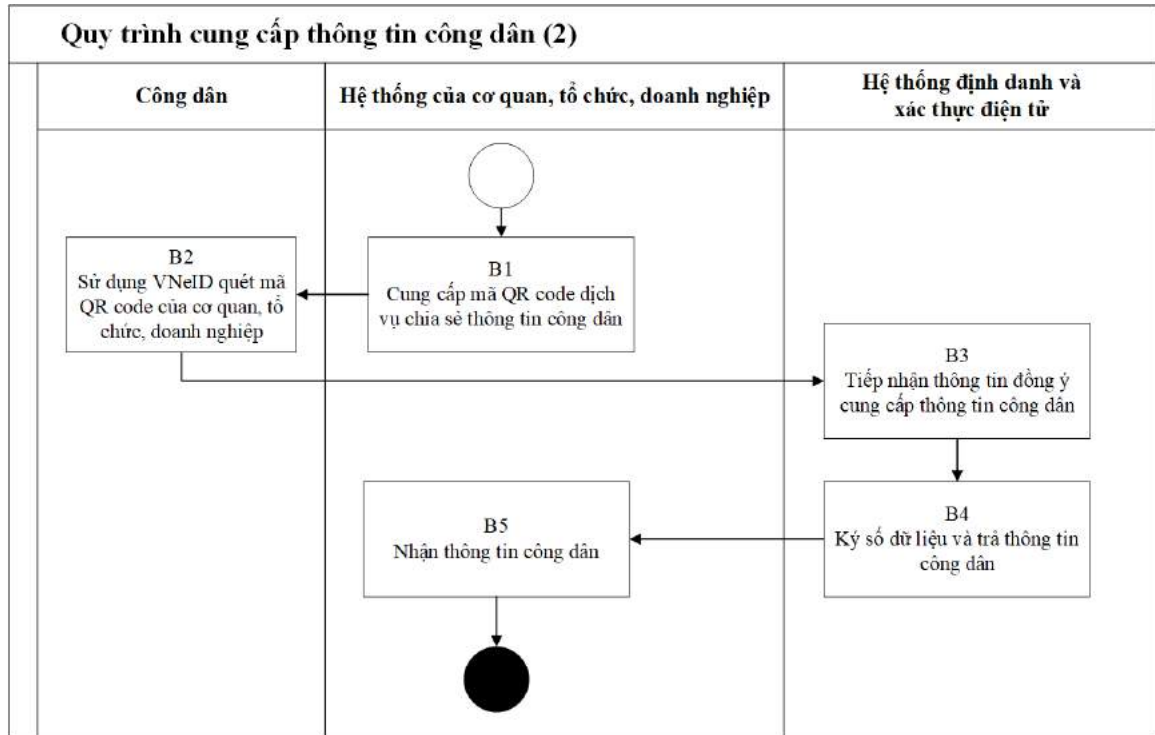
Quy trình cung cấp thông tin công dân (2)

| Công dân | Hệ thống của cơ quan, tổ chức, doanh nghiệp | Hệ thống định danh và xác thực điện tử |
|---|---|---|

B1
Cung cấp mã QR code dịch vụ chia sẻ thông tin công dân

B2
Sử dụng VNeID quét mã QR code của cơ quan, tổ chức, doanh nghiệp

B3
Tiếp nhận thông tin đồng ý cung cấp thông tin công dân

B4
Ký số dữ liệu và trả thông tin công dân

B5
Nhận thông tin công dân